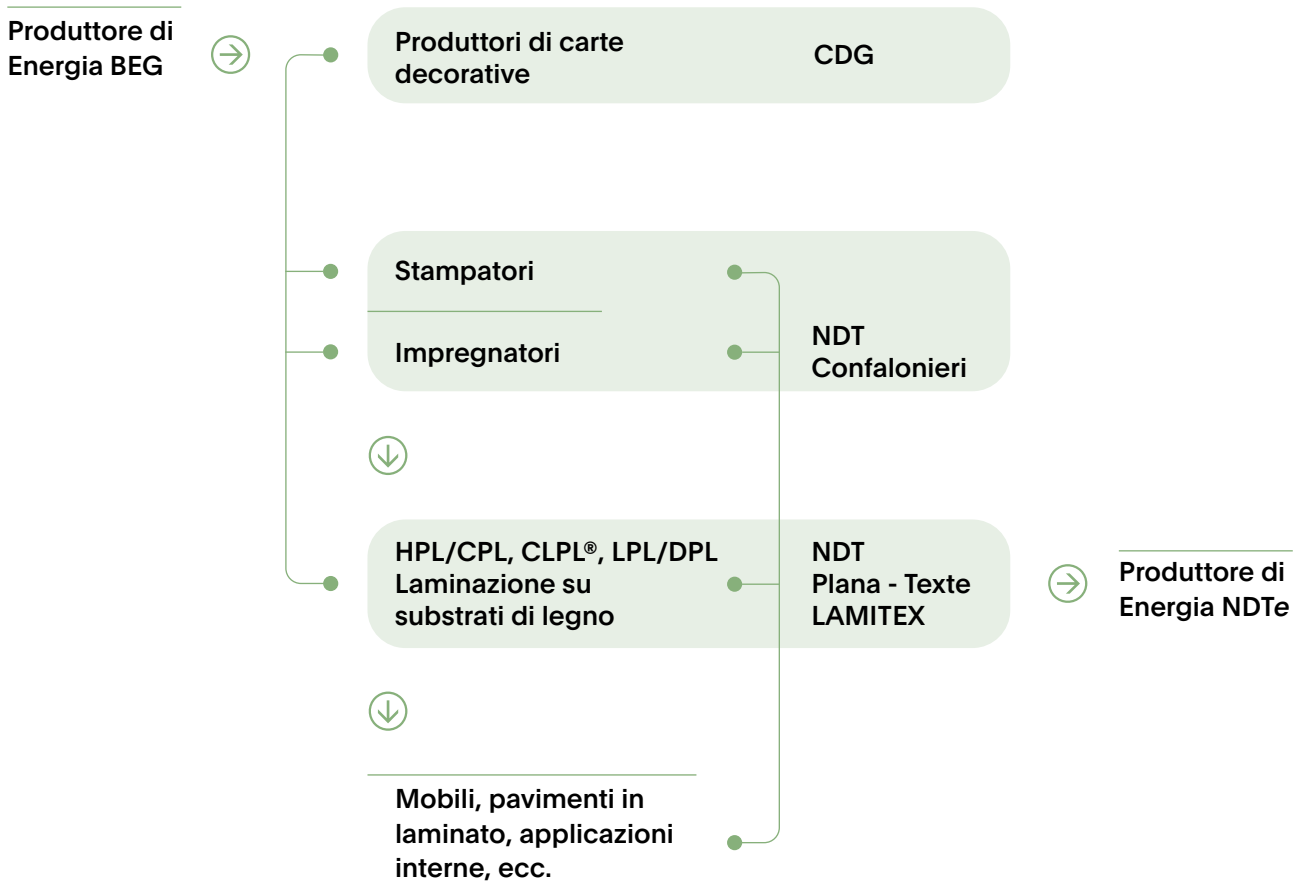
Produttore di Energia BEG

Produttori di carte decorative

CDG

Stampatori

Impregnatori

NDT
Confalonieri

HPL/CPL, CLPL®, LPL/DPL
Laminazione su substrati di legno

NDT
Plana - Texte
LAMITEX

Produttore di Energia NDTe

Mobili, pavimenti in laminato, applicazioni interne, ecc.